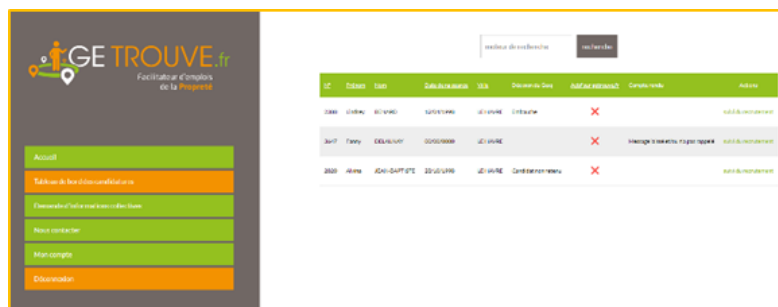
GE TROUVE.fr
Facilitateur d'emplois de la Propreté

Accueil
Tableau de bord des candidatures
Demande d'informations collectives
Nous contacter
Mon compte
Déconnexion

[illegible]
Rechercher

| N° | Prénom | Nom | Date de naissance | Ville | Décision du Geiq | Actif sur entreprise? | Compte rendu | Actions |
|---|---|---|---|---|---|---|---|---|
| 2380 | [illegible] | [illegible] | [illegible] | LE HAVRE | Embauche | ✕ | | suivi du recrutement |
| 2417 | Fanny | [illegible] | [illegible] | LE HAVRE | | ✕ | Message laissé et ou ne pas rappelé | suivi du recrutement |
| 2520 | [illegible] | JEAN-BAPTISTE | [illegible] | LE HAVRE | Candidat non retenu | ✕ | | suivi du recrutement |